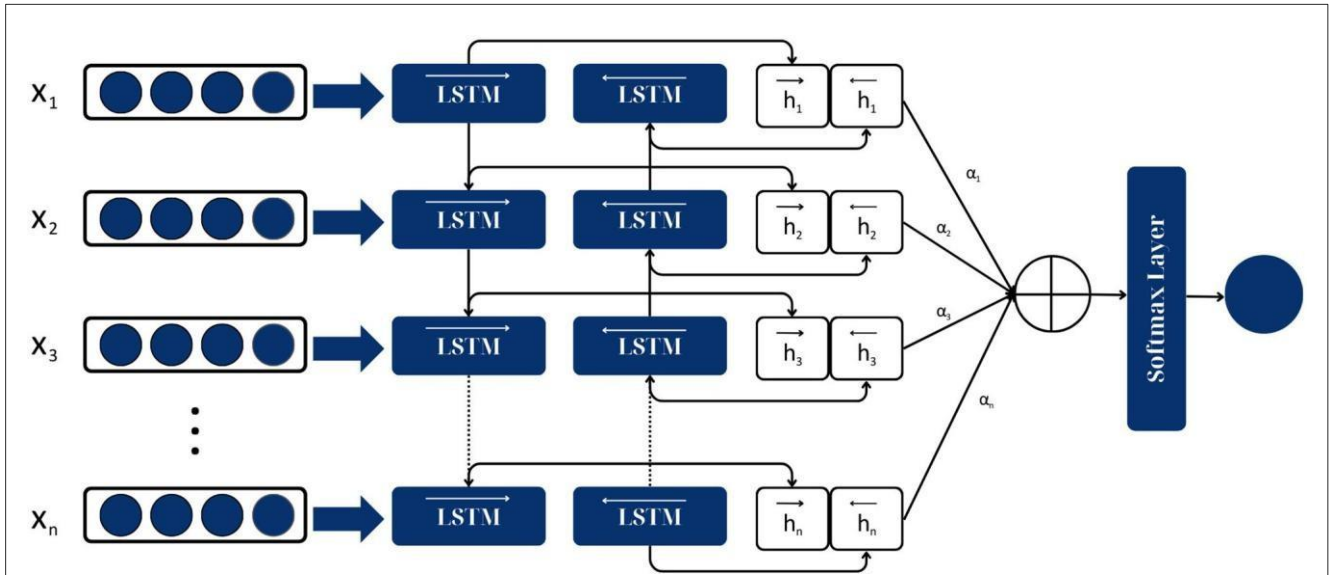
$x_1$ $\overrightarrow{LSTM}$ $\overleftarrow{LSTM}$ $\overrightarrow{h_1}$ $\overleftarrow{h_1}$

$x_2$ $\overrightarrow{LSTM}$ $\overleftarrow{LSTM}$ $\overrightarrow{h_2}$ $\overleftarrow{h_2}$

$x_3$ $\overrightarrow{LSTM}$ $\overleftarrow{LSTM}$ $\overrightarrow{h_3}$ $\overleftarrow{h_3}$

$x_n$ $\overrightarrow{LSTM}$ $\overleftarrow{LSTM}$ $\overrightarrow{h_n}$ $\overleftarrow{h_n}$

$\alpha_1$ $\alpha_2$ $\alpha_3$ $\alpha_n$

Softmax Layer